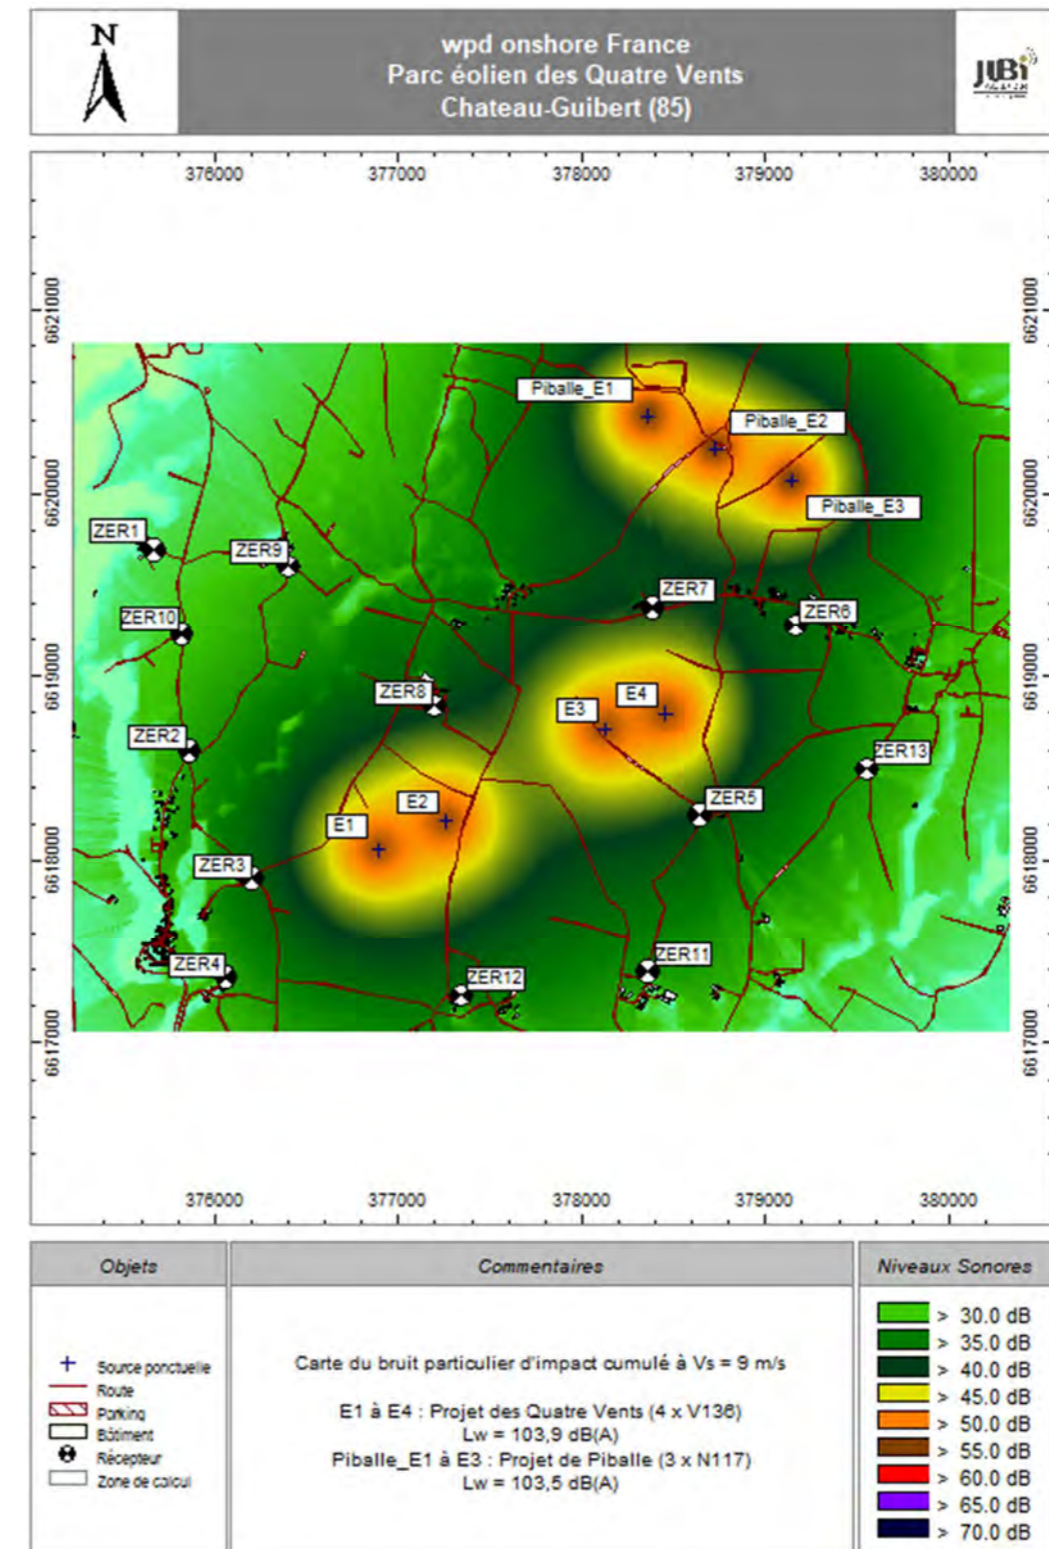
N

wpd onshore France
Parc éolien des Quatre Vents
Chateau-Guibert (85)

JLBi

376000 377000 378000 379000 380000

6621000
6620000
6619000
6618000
6617000

Piballe_E1
Piballe_E2
Piballe_E3
ZER1
ZER9
ZER7
ZER6
ZER10
ZER8
E4
E3
ZER2
ZER13
E2
ZER5
E1
ZER3
ZER4
ZER11
ZER12

376000 377000 378000 379000 380000

Objets

Source ponctuelle
Route
Parking
Bâtiment
Récepteur
Zone de calcul

Commentaires

Carte du bruit particulier d'impact cumulé à Vs = 9 m/s

E1 à E4 : Projet des Quatre Vents (4 x V136)
Lw = 103,9 dB(A)
Piballe_E1 à E3 : Projet de Piballe (3 x N117)
Lw = 103,5 dB(A)

Niveaux Sonores

> 30.0 dB
> 35.0 dB
> 40.0 dB
> 45.0 dB
> 50.0 dB
> 55.0 dB
> 60.0 dB
> 65.0 dB
> 70.0 dB